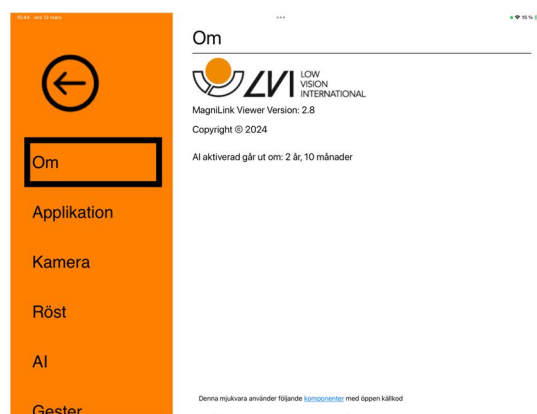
10:44 ons 13 mars

15 %

Om

Applikation

Kamera

Röst

AI

Gester

Om

LVI LOW VISION INTERNATIONAL

MagniLink Viewer Version: 2.8

Copyright © 2024

AI aktiverad går ut om: 2 år, 10 månader

Denna mjukvara använder följande komponenter med öppen källkod